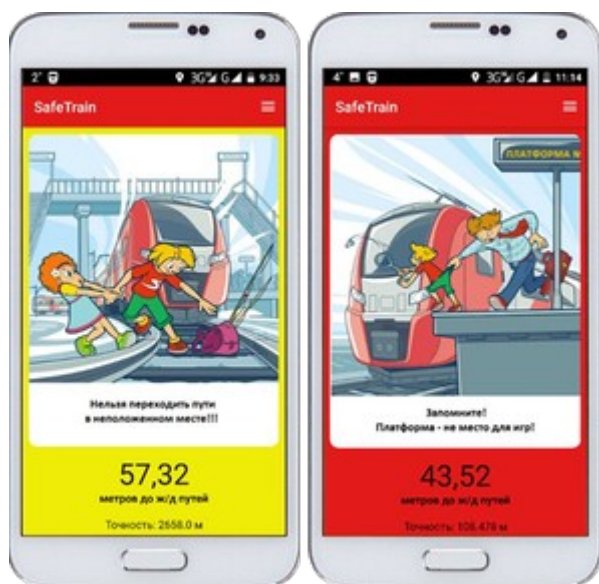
2° 3G G 9:33

SafeTrain

Нельзя переходить пути в неположенном месте!!!

57,32

метров до ж/д путей

Точность: 2658.0 м

4° 3G G 11:14

SafeTrain

ПЛАТФОРМА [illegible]

Запомните! Платформа - не место для игр!

43,52

метров до ж/д путей

Точность: 108.478 м